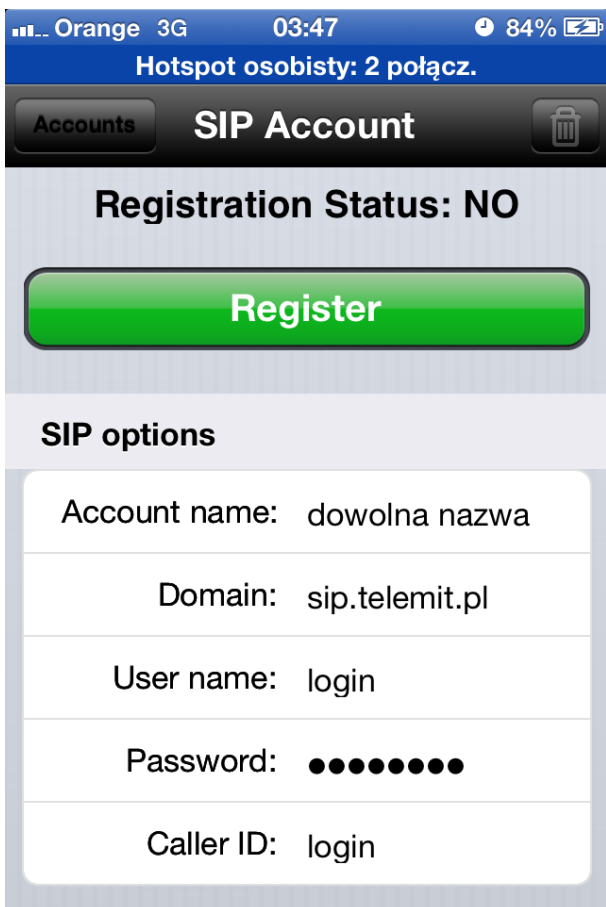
Orange 3G 03:47 84%

Hotspot osobisty: 2 połącz.

Accounts SIP Account

Registration Status: NO

Register

SIP options

| | |
|---|---|
| Account name: | dowolna nazwa |
| Domain: | sip.telemit.pl |
| User name: | login |
| Password: | •••••••• |
| Caller ID: | login |